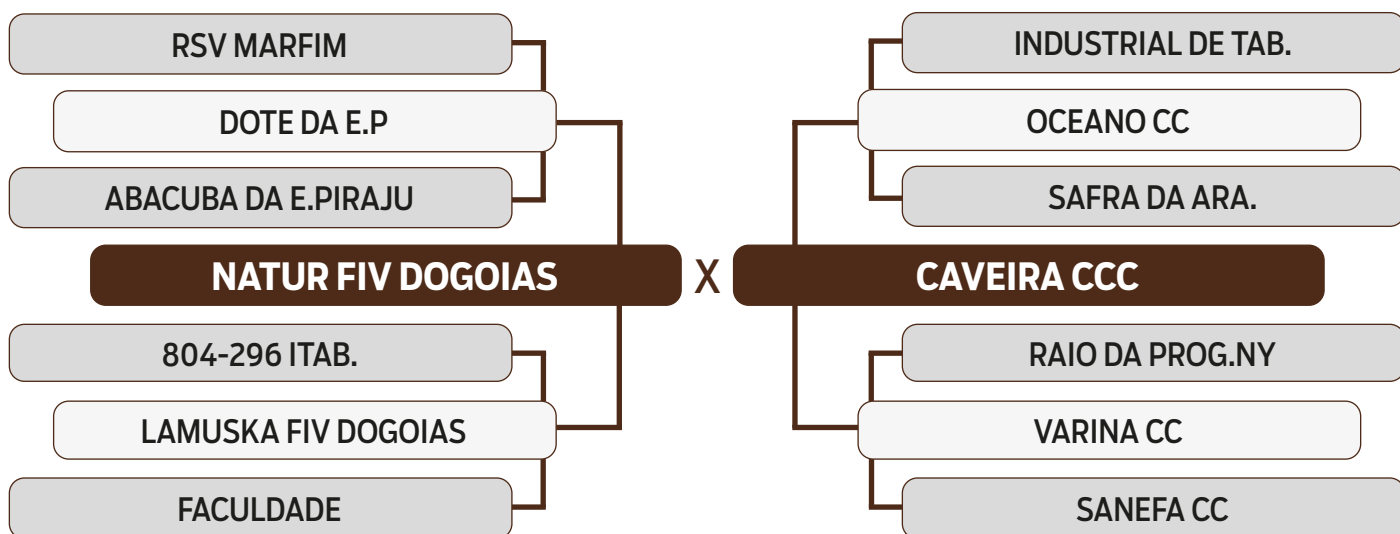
RSV MARFIM

DOTE DA E.P

ABACUBA DA E.PIRAJU

NATUR FIV DOGOIAS

804-296 ITAB.

LAMUSKA FIV DOGOIAS

FACULDADE

X

INDUSTRIAL DE TAB.

OCEANO CC

SAFRA DA ARA.

CAVEIRA CCC

RAIO DA PROG.NY

VARINA CC

SANEFA CC